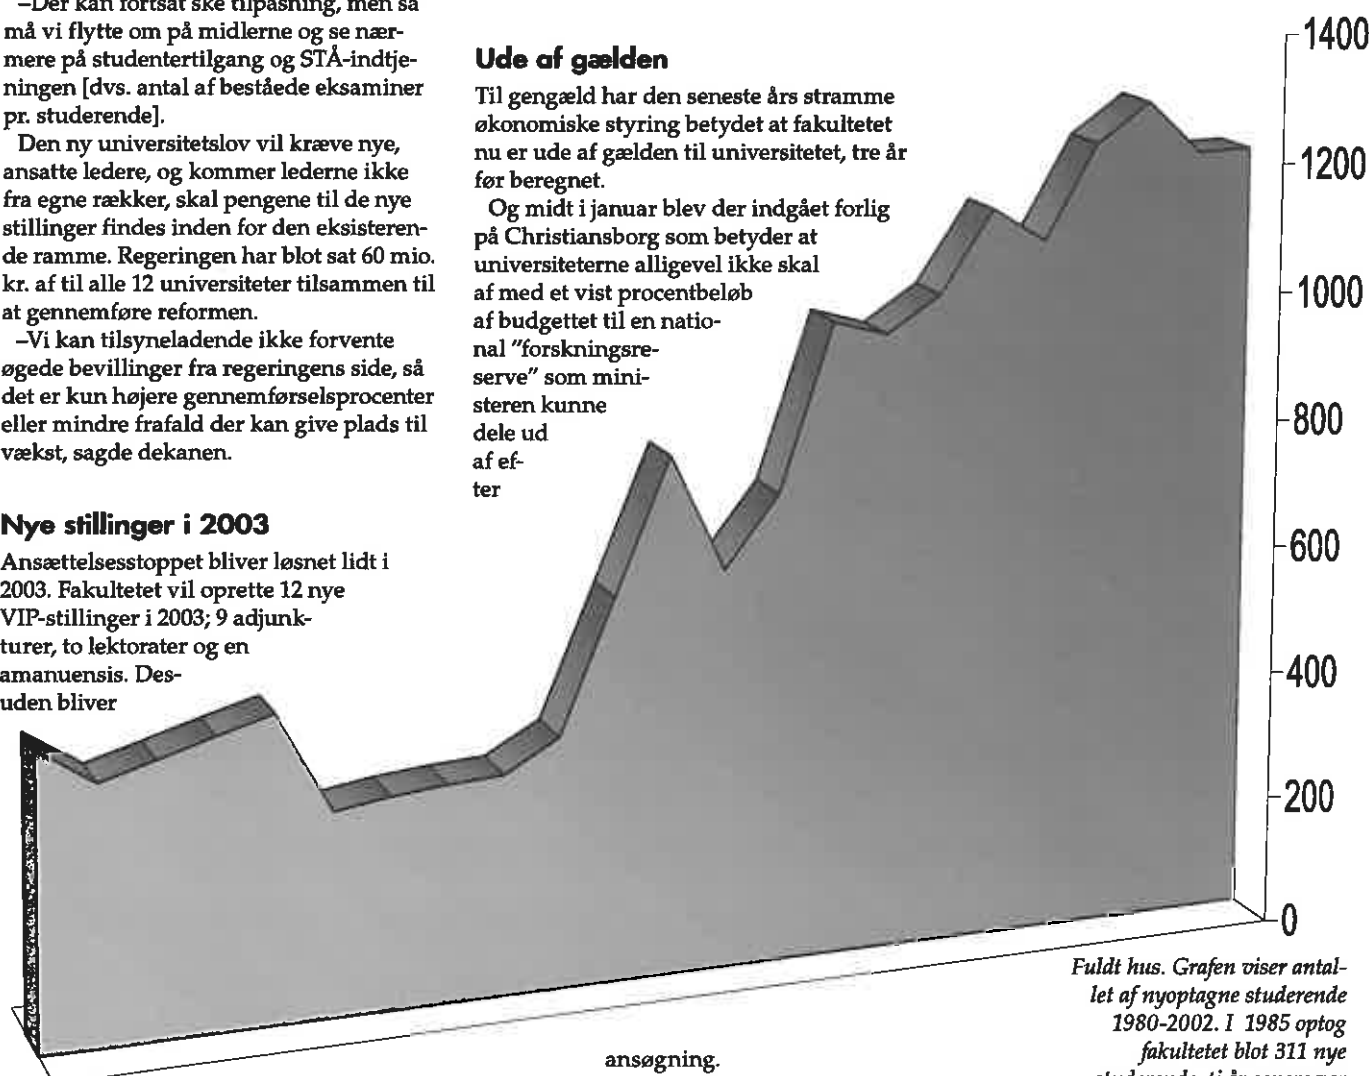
–Der kan fortsat ske tilpasning, men så må vi flytte om på midlerne og se nærmere på studentertilgang og STÅ-indtjeningen [dvs. antal af beståede eksaminer pr. studerende].

Den ny universitetslov vil kræve nye, ansatte ledere, og kommer lederne ikke fra egne rækker, skal pengene til de nye stillinger findes inden for den eksisterende ramme. Regeringen har blot sat 60 mio. kr. af til alle 12 universiteter tilsammen til at gennemføre reformen.

–Vi kan tilsyneladende ikke forvente øgede bevillinger fra regeringens side, så det er kun højere gennemførselsprocenter eller mindre frafald der kan give plads til vækst, sagde dekanen.

Nye stillinger i 2003

Ansættelsesstoppet bliver løsnet lidt i 2003. Fakultetet vil oprette 12 nye VIP-stillinger i 2003; 9 adjunkturer, to lektorater og en amanuensis. Desuden bliver

Ude af gælden

Til gengæld har den seneste års stramme økonomiske styring betydet at fakultetet nu er ude af gælden til universitetet, tre år før beregnet.

Og midt i januar blev der indgået forlig på Christiansborg som betyder at universiteterne alligevel ikke skal af med et vist procentbeløb af budgettet til en national "forskningsreserve" som ministeren kunne dele ud af efter

ansøgning.

1400
1200
1000
800
600
400
200
0

Fuldt hus. Grafen viser antallet af nyoptagne studerende 1980-2002. I 1985 optog fakultetet blot 311 nye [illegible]